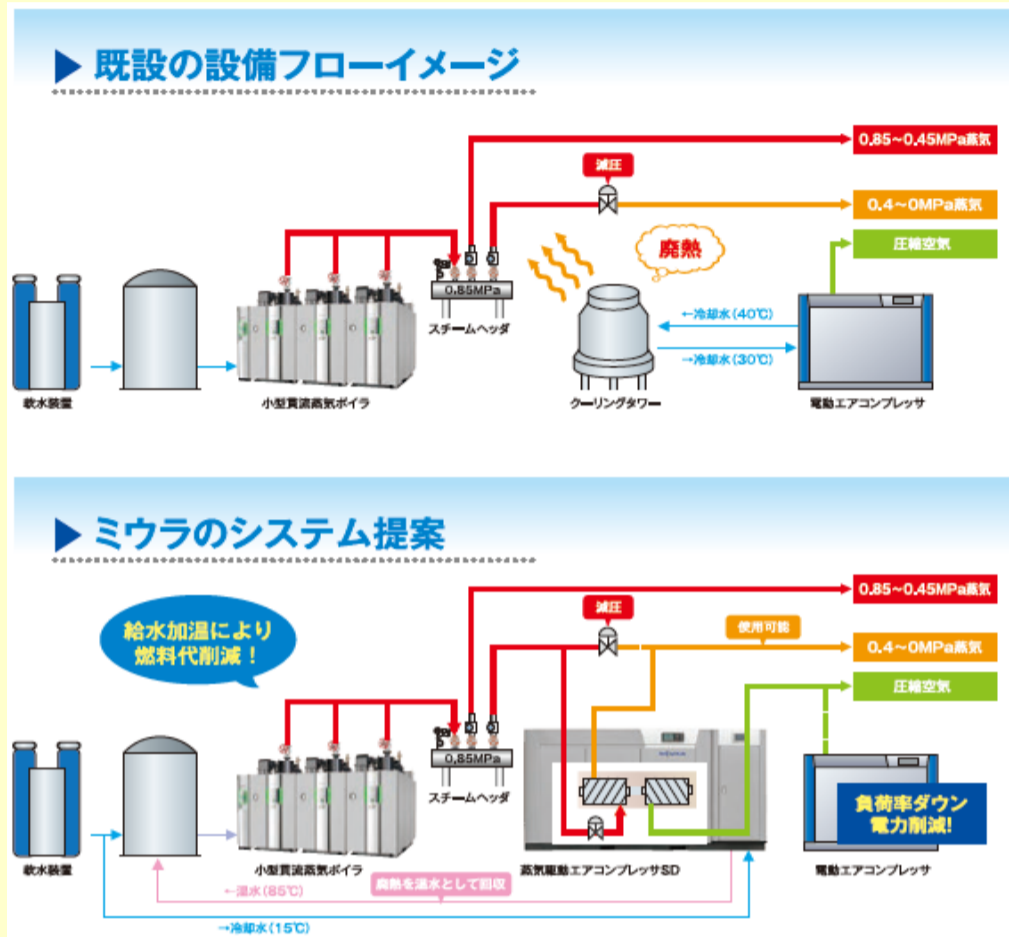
▶ 既設の設備フローイメージ

0.85～0.45MPa蒸気
減圧
0.4～0MPa蒸気
廃熱
圧縮空気
0.85MPa
スチームヘッダ
←冷却水（40℃）
→冷却水（30℃）
軟水装置
小型貫流蒸気ボイラ
クーリングタワー
電動エアコンプレッサ

▶ ミウラのシステム提案

0.85～0.45MPa蒸気
給水加温により燃料代削減！
減圧
使用可能
0.4～0MPa蒸気
圧縮空気
0.85MPa
スチームヘッダ
負荷率ダウン電力削減!
軟水装置
小型貫流蒸気ボイラ
蒸気駆動エアコンプレッサSD
電動エアコンプレッサ
←温水（85℃）
廃熱を温水として回収
→冷却水（15℃）